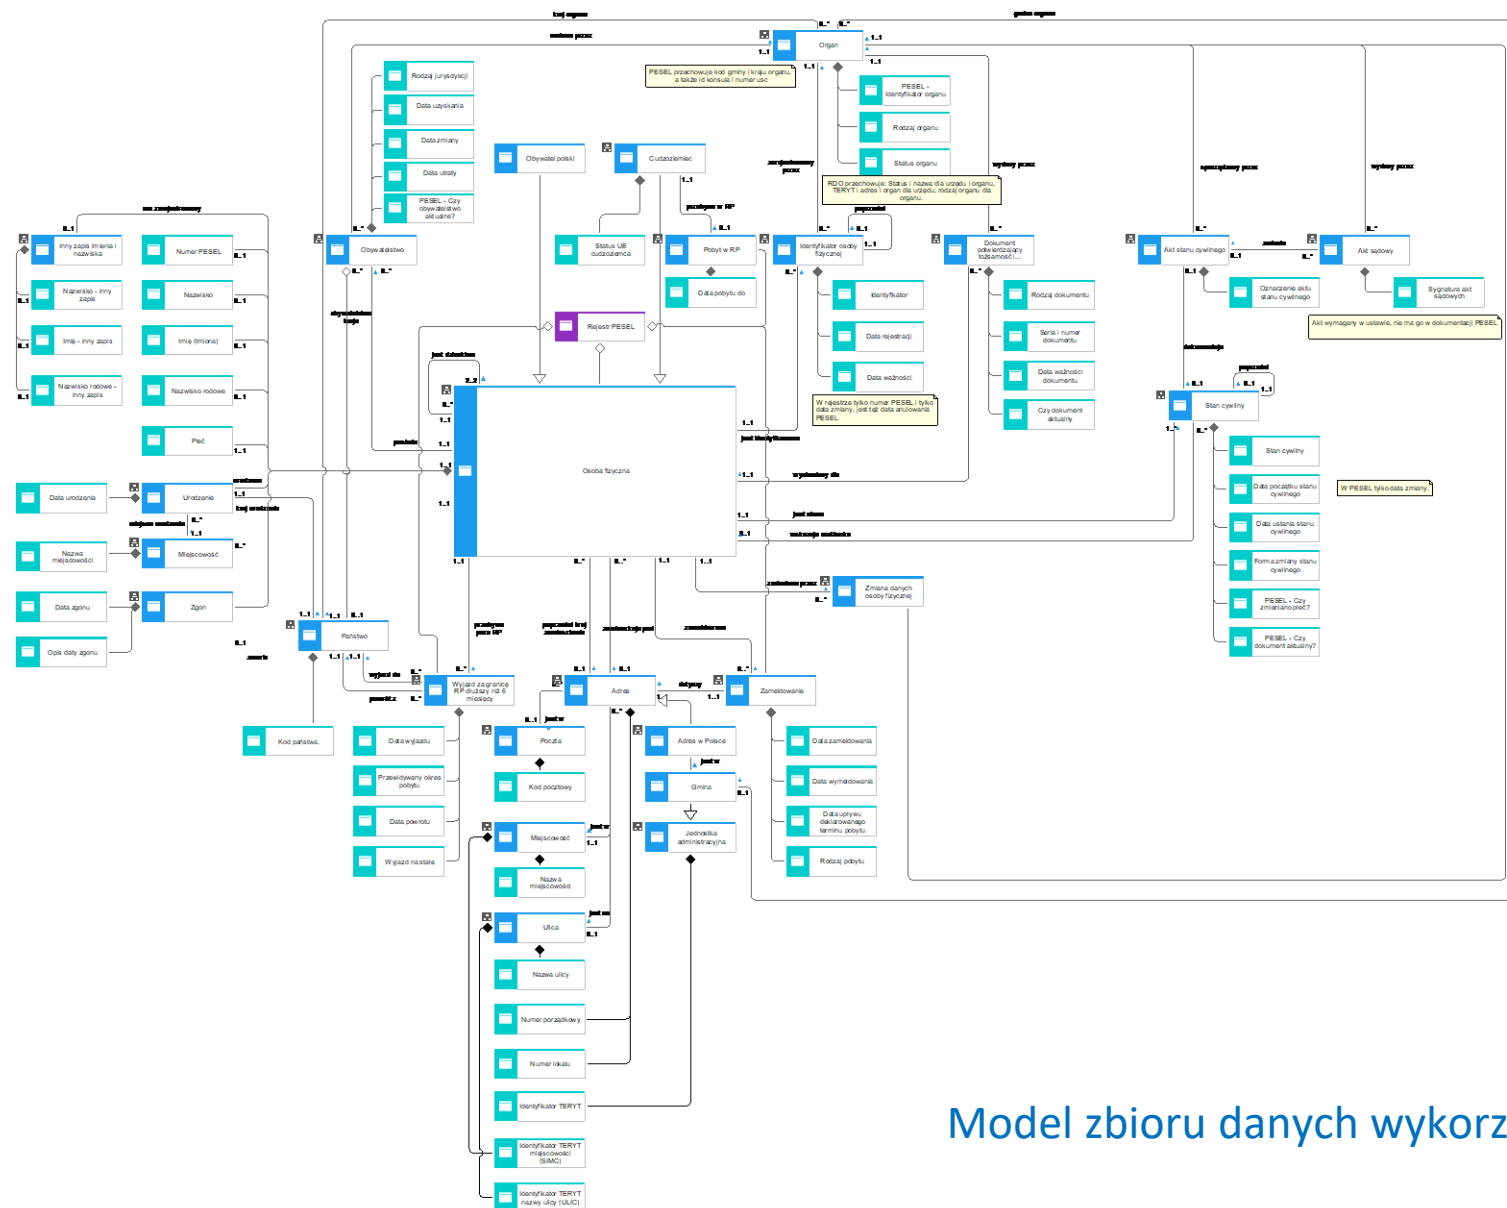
Model zbioru danych wykorz

Organ
PESEL przechowuje kod gminy i kraju organu, a także id konsula i numer usc
PESEL - Identyfikator organu
Rodzaj organu
Status organu
RDO przechowuje: Status i nazwa dla urzędu i organu, TERYT i adres i organ dla urzędu, rodzaj organu dla organu.

Rodzaj jurysdykcji
Data uzyskania
Data zmiany
Data utraty
PESEL - Czy obywatelstwo aktualne?
Obywatel polski
Cudzoziemiec
Status UE cudzoziemca
Pobyt w RP
Data pobytu do
Identyfikator osoby fizycznej
Identyfikator
Data rejestracji
Data ważności
W rejestrze tylko numer PESEL i tylko data zmiany, jest też data anulowania PESEL
Dokument potwierdzający tożsamość i...
Rodzaj dokumentu
Seria i numer dokumentu
Data ważności dokumentu
Czy dokument aktualny
Akt stanu cywilnego
Akt sądowy
Oznaczenie aktu stanu cywilnego
Sygnatura akt sądowych
Akt wymagany w ustawie, nie ma go w dokumentacji PESEL
Stan cywilny
Stan cywilny
Data początku stanu cywilnego
W PESEL tylko data zmiany.
Data ustania stanu cywilnego
Forma zmiany stanu cywilnego
PESEL - Czy zmieniano płeć?
PESEL - Czy dokument aktualny?

Inny zapis imienia i nazwiska
Nazwisko - inny zapis
Imię - inny zapis
Nazwisko rodowe - inny zapis
Numer PESEL
Nazwisko
Imię (imiona)
Nazwisko rodowe
Płeć
Obywatelstwo
Rejestr PESEL
Osoba fizyczna
Data urodzenia
Urodzenie
Nazwa miejscowości
Miejscowość
Data zgonu
Zgon
Opis daty zgonu
Państwo
Kod państwa
Wyjazd za granicę RP dłuższy niż 6 miesięcy
Data wyjazdu
Przewidywany okres pobytu
Data powrotu
Wyjazd na stałe
Zmiana danych osoby fizycznej
Adres
Poczta
Kod pocztowy
Miejscowość
Nazwa miejscowości
Ulica
Nazwa ulicy
Numer porządkowy
Numer lokalu
Identyfikator TERYT
Identyfikator TERYT miejscowości (SIMC)
Identyfikator TERYT nazwy ulicy (ULIC)
Adres w Polsce
Gmina
Jednostka administracyjna
Zameldowanie
Data zameldowania
Data wymeldowania
Data upływu deklarowanego terminu pobytu
Rodzaj pobytu

1..1 0..* 1..* 0..1 2..2